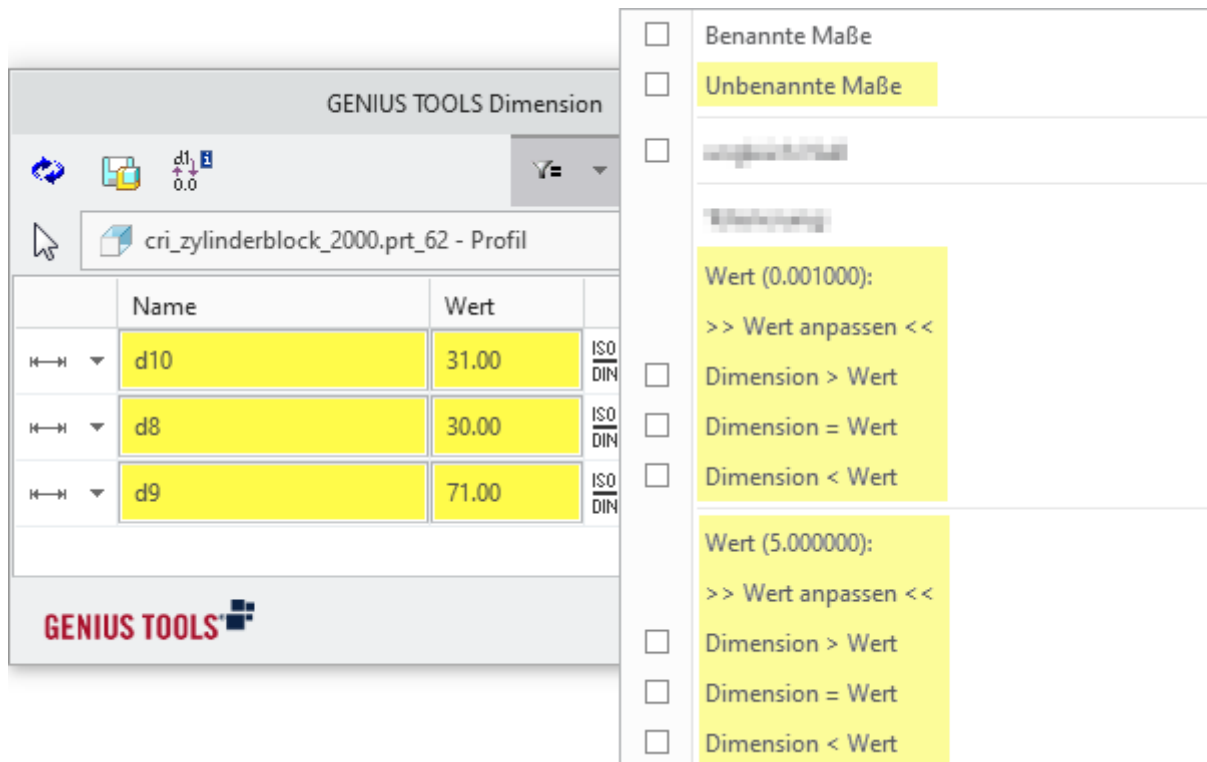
GENIUS TOOLS Dimension

d1 0.0

cri_zylinderblock_2000.prt_62 - Profil

| | Name | Wert | |
|---|---|---|---|
| | d10 | 31.00 | ISO DIN |
| | d8 | 30.00 | ISO DIN |
| | d9 | 71.00 | ISO DIN |

GENIUS TOOLS

Benannte Maße
Unbenannte Maße
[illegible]
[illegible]
Wert (0.001000):
>> Wert anpassen <<
Dimension > Wert
Dimension = Wert
Dimension < Wert
Wert (5.000000):
>> Wert anpassen <<
Dimension > Wert
Dimension = Wert
Dimension < Wert